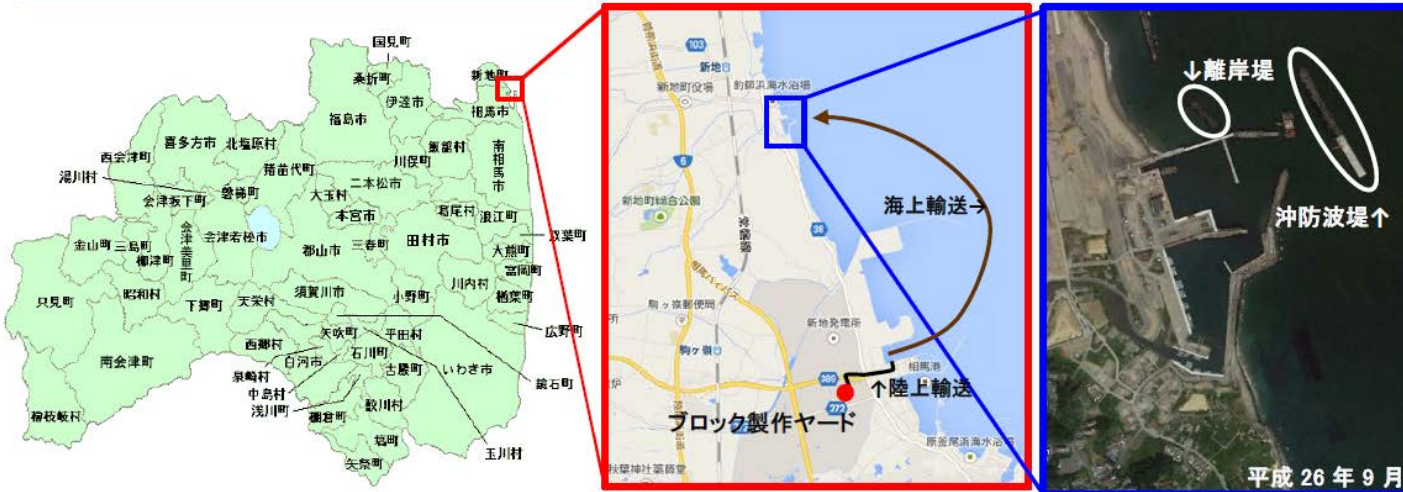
国見町
桑折町
新地町
伊達市
相馬市
福島市
喜多方市
北塩原村
飯舘村
西会津町
川俣町
南相馬市
猪苗代町
湯川村
二本松市
大玉村
会津坂下町
磐梯町
葛尾村
浪江町
会津美里町
本宮市
双葉町
金山町
三島町
会津若松市
三春町
田村市
柳津町
郡山市
大熊町
富岡町
川内村
只見町
昭和村
楢葉町
下郷町
天栄村
須賀川市
小野町
広野町
西郷村
矢吹町
平田村
南会津町
白河市
石川町
泉崎村
古殿町
いわき市
中島村
鮫川村
鏡石町
浅川町
棚倉町
檜枝岐村
塙町
玉川村
矢祭町

新地
釣師浜海水浴場
新地町役場
新地町総合公園
海上輸送→
駒ヶ嶺
新地発電所
相馬港
↑陸上輸送
ブロック製作ヤード
原釜尾浜海水浴場

↓離岸堤
沖防波堤↑
平成 26 年 9 月